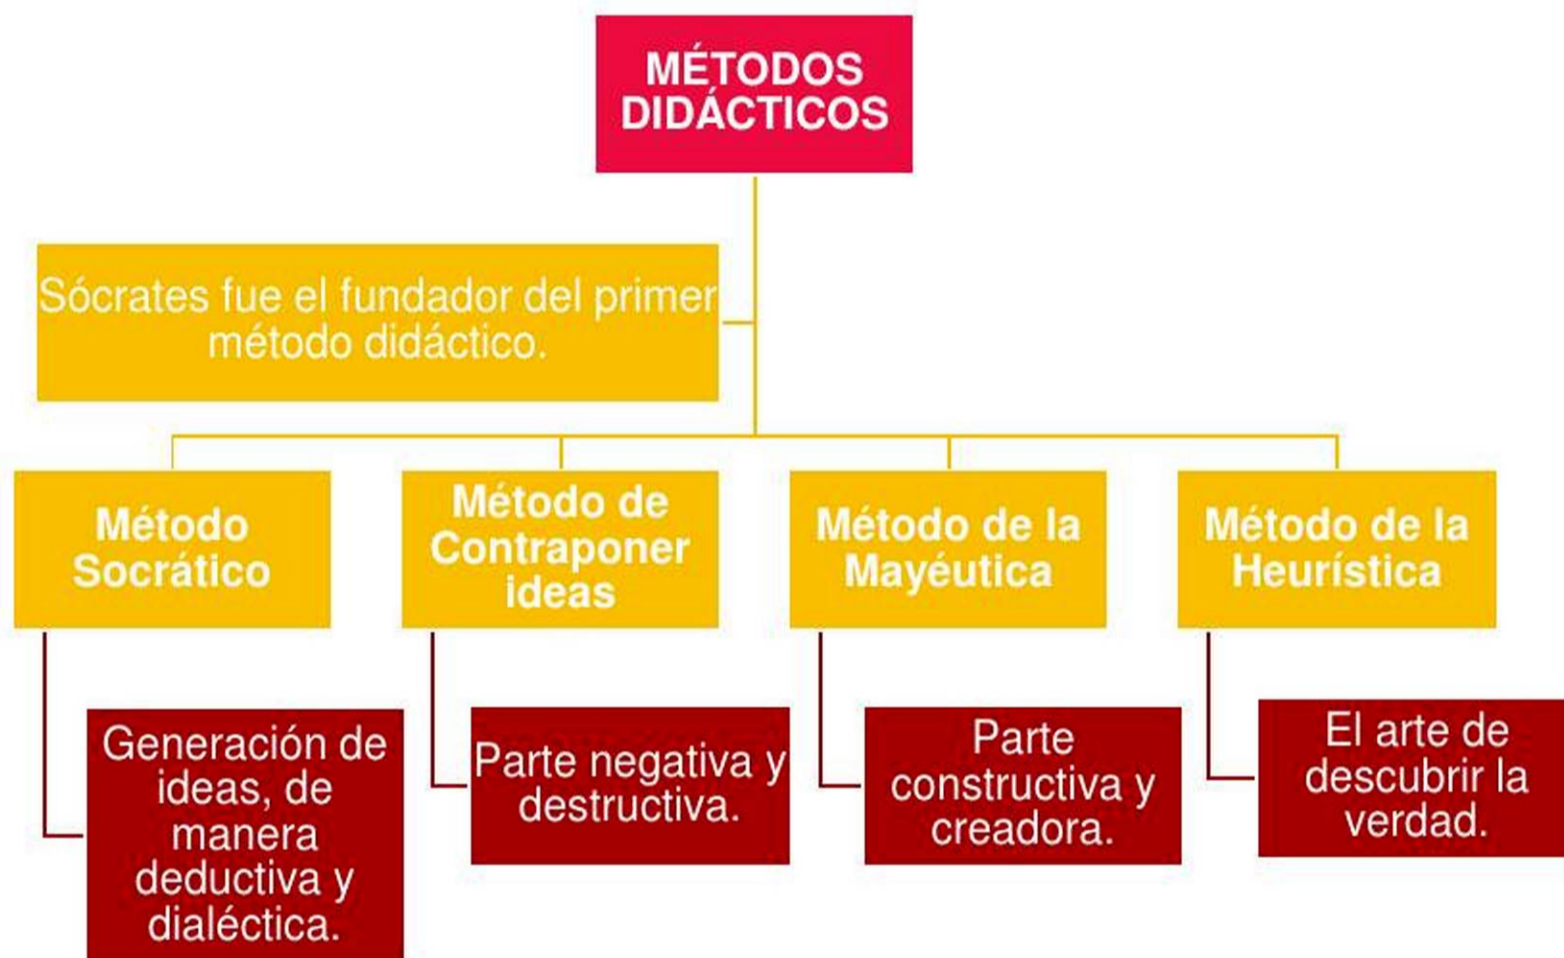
MÉTODOS DIDÁCTICOS

Sócrates fue el fundador del primer método didáctico.

Método Socrático

Generación de ideas, de manera deductiva y dialéctica.

Método de Contraponer ideas

Parte negativa y destructiva.

Método de la Mayéutica

Parte constructiva y creadora.

Método de la Heurística

El arte de descubrir la verdad.